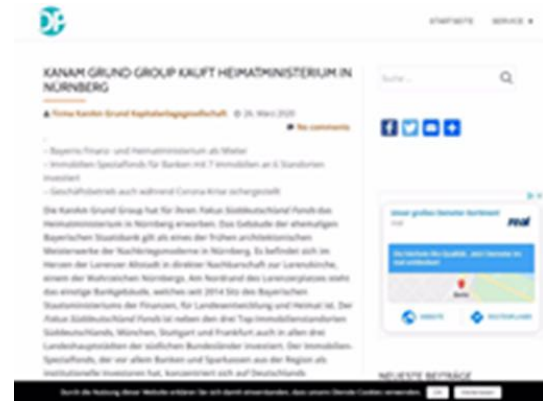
DP

STARTSEITE SERVICE

KANAM GRUND GROUP KAUFT HEIMATMINISTERIUM IN NÜRNBERG

Firma Kanam Grund Kapitalanlagegesellschaft 26. März 2020 No comments

– Bayerns Finanz- und Heimatministerium als Mieter
– Immobilien Spezialfonds für Banken mit 7 Immobilien an 6 Standorten investiert
– Geschäftsbetrieb auch während Corona-Krise sichergestellt

Die Kanam Grund Group hat für ihren Fokus Süddeutschland Fonds das Heimatministerium in Nürnberg erworben. Das Gebäude der ehemaligen Bayerischen Staatsbank gilt als eines der frühen architektonischen Meisterwerke der Nachkriegsmoderne in Nürnberg. Es befindet sich im Herzen der Lorenzer Altstadt in direkter Nachbarschaft zur Lorenzkirche, einem der Wahrzeichen Nürnbergs. Am Nordrand des Lorenzerplatzes steht das einstige Bankgebäude, welches seit 2014 Sitz des Bayerischen Staatsministeriums der Finanzen, für Landesentwicklung und Heimat ist. Der Fokus Süddeutschland Fonds ist neben den drei Top-Immobilienstandorten Süddeutschlands, München, Stuttgart und Frankfurt auch in allen drei Landeshauptstädten der südlichen Bundesländer investiert. Der Immobilien-Spezialfonds, der vor allem Banken und Sparkassen aus der Region als institutionelle Investoren hat, konzentriert sich auf Deutschlands

Suche ...

real

WEBSITE ROUTENPLANER

NEUESTE BEITRÄGE

Durch die Nutzung dieser Website erklären Sie sich damit einverstanden, dass unsere Dienste Cookies verwenden. OK Weiterlesen